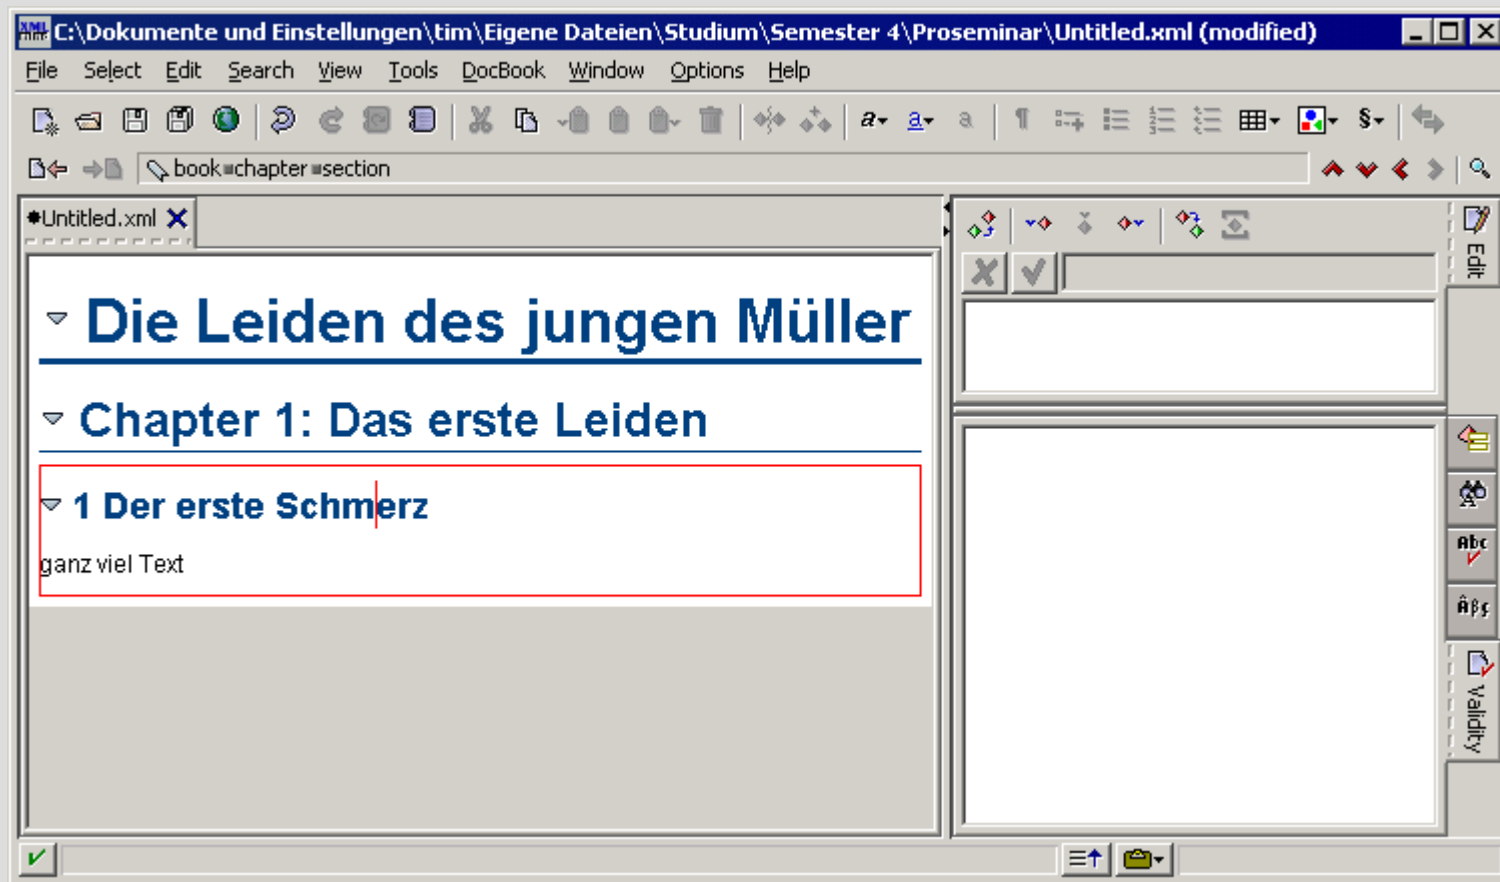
C:\Dokumente und Einstellungen\tim\Eigene Dateien\Studium\Semester 4\Proseminar\Untitled.xml (modified)

File Select Edit Search View Tools DocBook Window Options Help

book chapter section

Untitled.xml

Die Leiden des jungen Müller

Chapter 1: Das erste Leiden

1 Der erste Schmerz

ganz viel Text

Edit

Abc

Validity